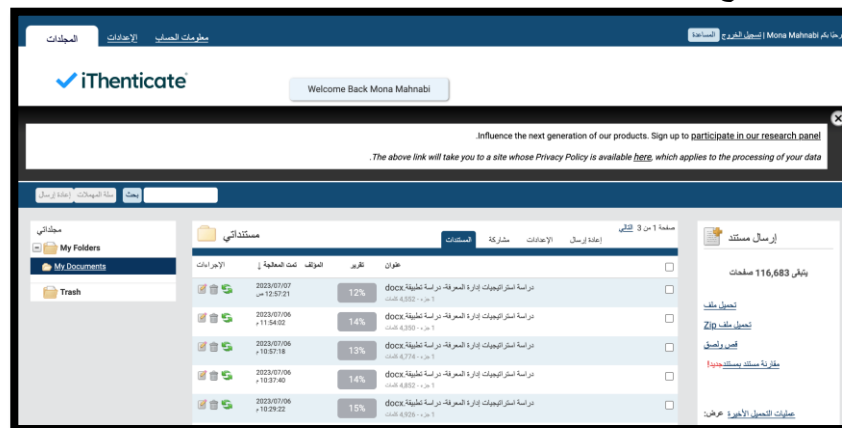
المجلدات الإعدادات معلومات الحساب

مرحبا بكم Mona Mahnabi | تسجيل الخروج المساعدة

iThenticate

Welcome Back Mona Mahnabi

Influence the next generation of our products. Sign up to participate in our research panel.

The above link will take you to a site whose Privacy Policy is available here, which applies to the processing of your data.

بحث سلة المهملات إعادة إرسال

مجلداتي
My Folders
My Documents
Trash

مستنداتي

المستندات مشاركة الإعدادات إعادة إرسال

صفحة 1 من 3 التالي

| | عنوان | تقرير | المؤلف | تمت المعالجة | الإجراءات |
|---|---|---|---|---|---|
| ☐ | دراسة استراتيجيات إدارة المعرفة- دراسة تطبيقية.docx 1 جزء - 4,552 كلمات | 12% | | 2023/07/07 12:57:21 ص | |
| ☐ | دراسة استراتيجيات إدارة المعرفة- دراسة تطبيقية.docx 1 جزء - 4,350 كلمات | 14% | | 2023/07/06 11:54:02 م | |
| ☐ | دراسة استراتيجيات إدارة المعرفة- دراسة تطبيقية.docx 1 جزء - 4,774 كلمات | 13% | | 2023/07/06 10:57:18 م | |
| ☐ | دراسة استراتيجيات إدارة المعرفة- دراسة تطبيقية.docx 1 جزء - 4,852 كلمات | 14% | | 2023/07/06 10:37:40 م | |
| ☐ | دراسة استراتيجيات إدارة المعرفة- دراسة تطبيقية.docx 1 جزء - 4,926 كلمات | 15% | | 2023/07/06 10:29:22 م | |

إرسال مستند

يتبقى 116,683 صفحات

تحميل ملف
تحميل ملف Zip
قص ولصق
مقارنة مستند بمستند جديد!

عمليات التحميل الأخيرة عرض: